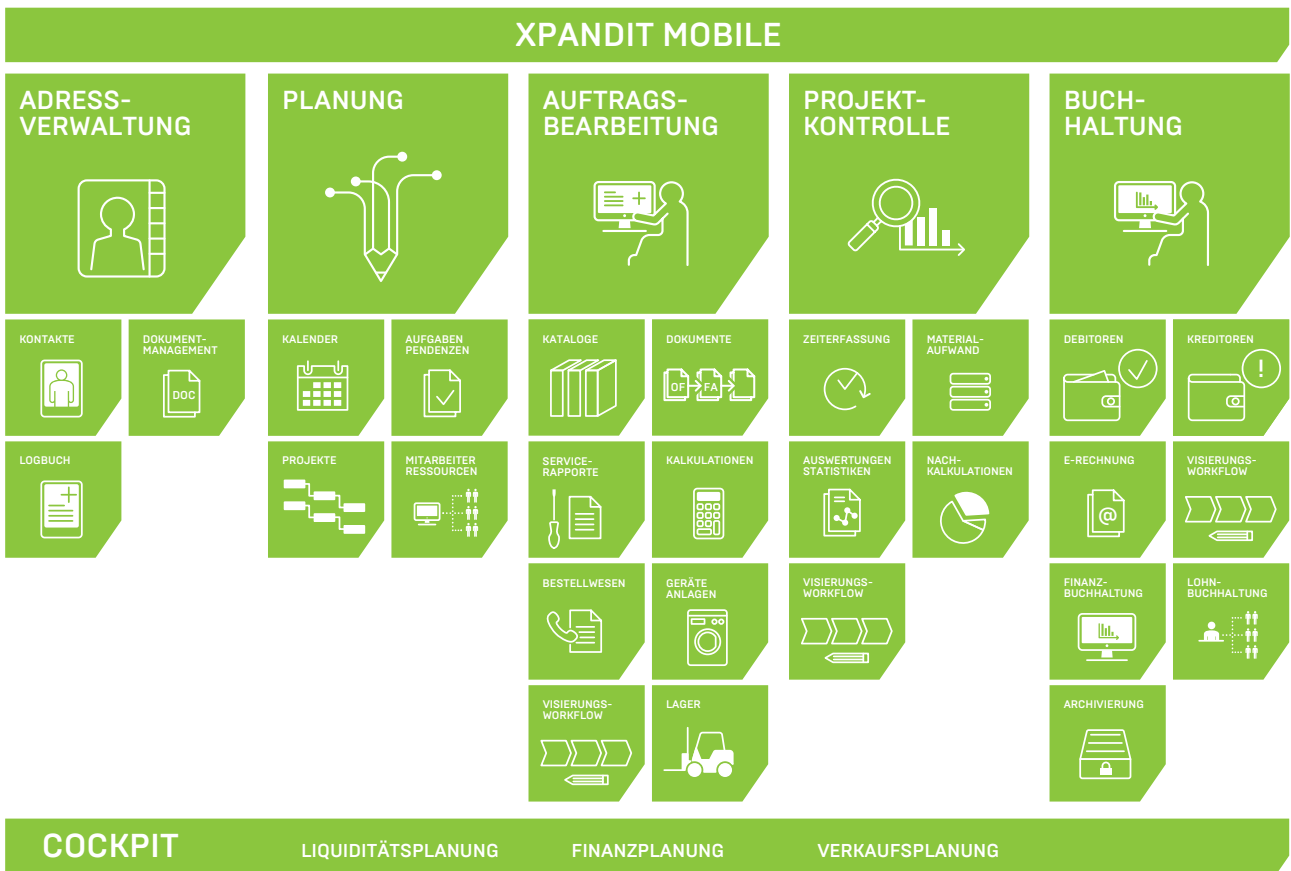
XPANDIT MOBILE

ADRESSVERWALTUNG

KONTAKTE

DOKUMENTMANAGEMENT

DOC

LOGBUCH

PLANUNG

KALENDER

AUFGABEN PENDENZEN

PROJEKTE

MITARBEITER RESSOURCEN

AUFTRAGSBEARBEITUNG

KATALOGE

DOKUMENTE

OF FA

SERVICERAPPORTE

KALKULATIONEN

BESTELLWESEN

GERÄTE ANLAGEN

VISIERUNGSWORKFLOW

LAGER

PROJEKTKONTROLLE

ZEITERFASSUNG

MATERIALAUFWAND

AUSWERTUNGEN STATISTIKEN

NACHKALKULATIONEN

VISIERUNGSWORKFLOW

BUCHHALTUNG

DEBITOREN

KREDITOREN

E-RECHNUNG

VISIERUNGSWORKFLOW

FINANZBUCHHALTUNG

LOHNBUCHHALTUNG

ARCHIVIERUNG

COCKPIT

LIQUIDITÄTSPLANUNG

FINANZPLANUNG

VERKAUFSPLANUNG